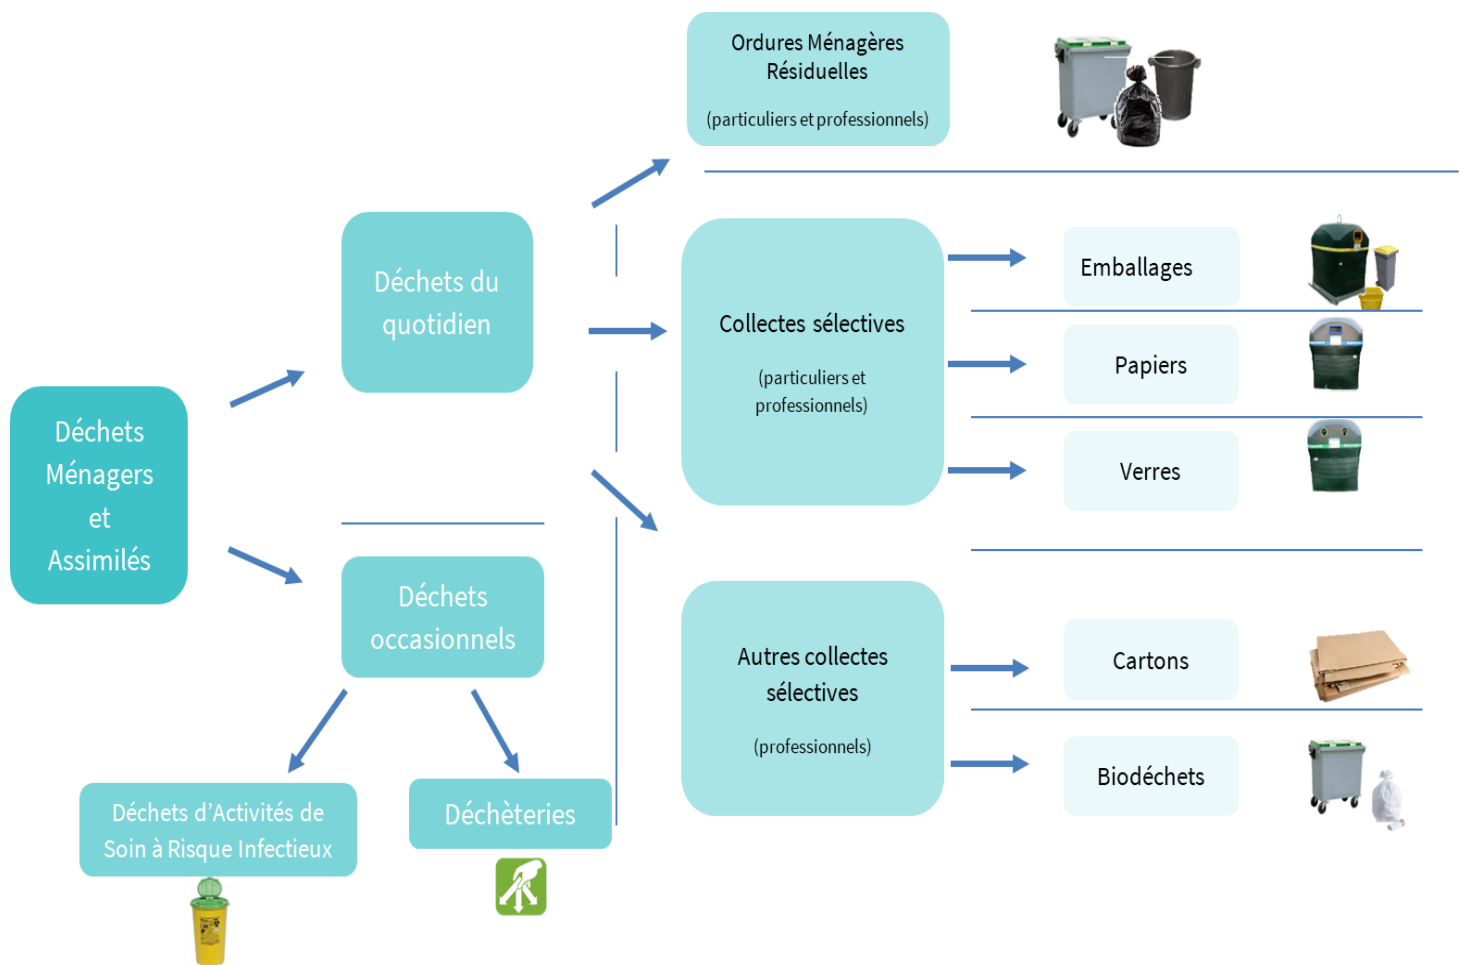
Déchets Ménagers et Assimilés

Déchets du quotidien

Déchets occasionnels

Déchets d'Activités de Soin à Risque Infectieux

Déchèteries

Ordures Ménagères Résiduelles

(particuliers et professionnels)

Collectes sélectives

(particuliers et professionnels)

Emballages

Papiers

Verres

Autres collectes sélectives

(professionnels)

Cartons

Biodéchets